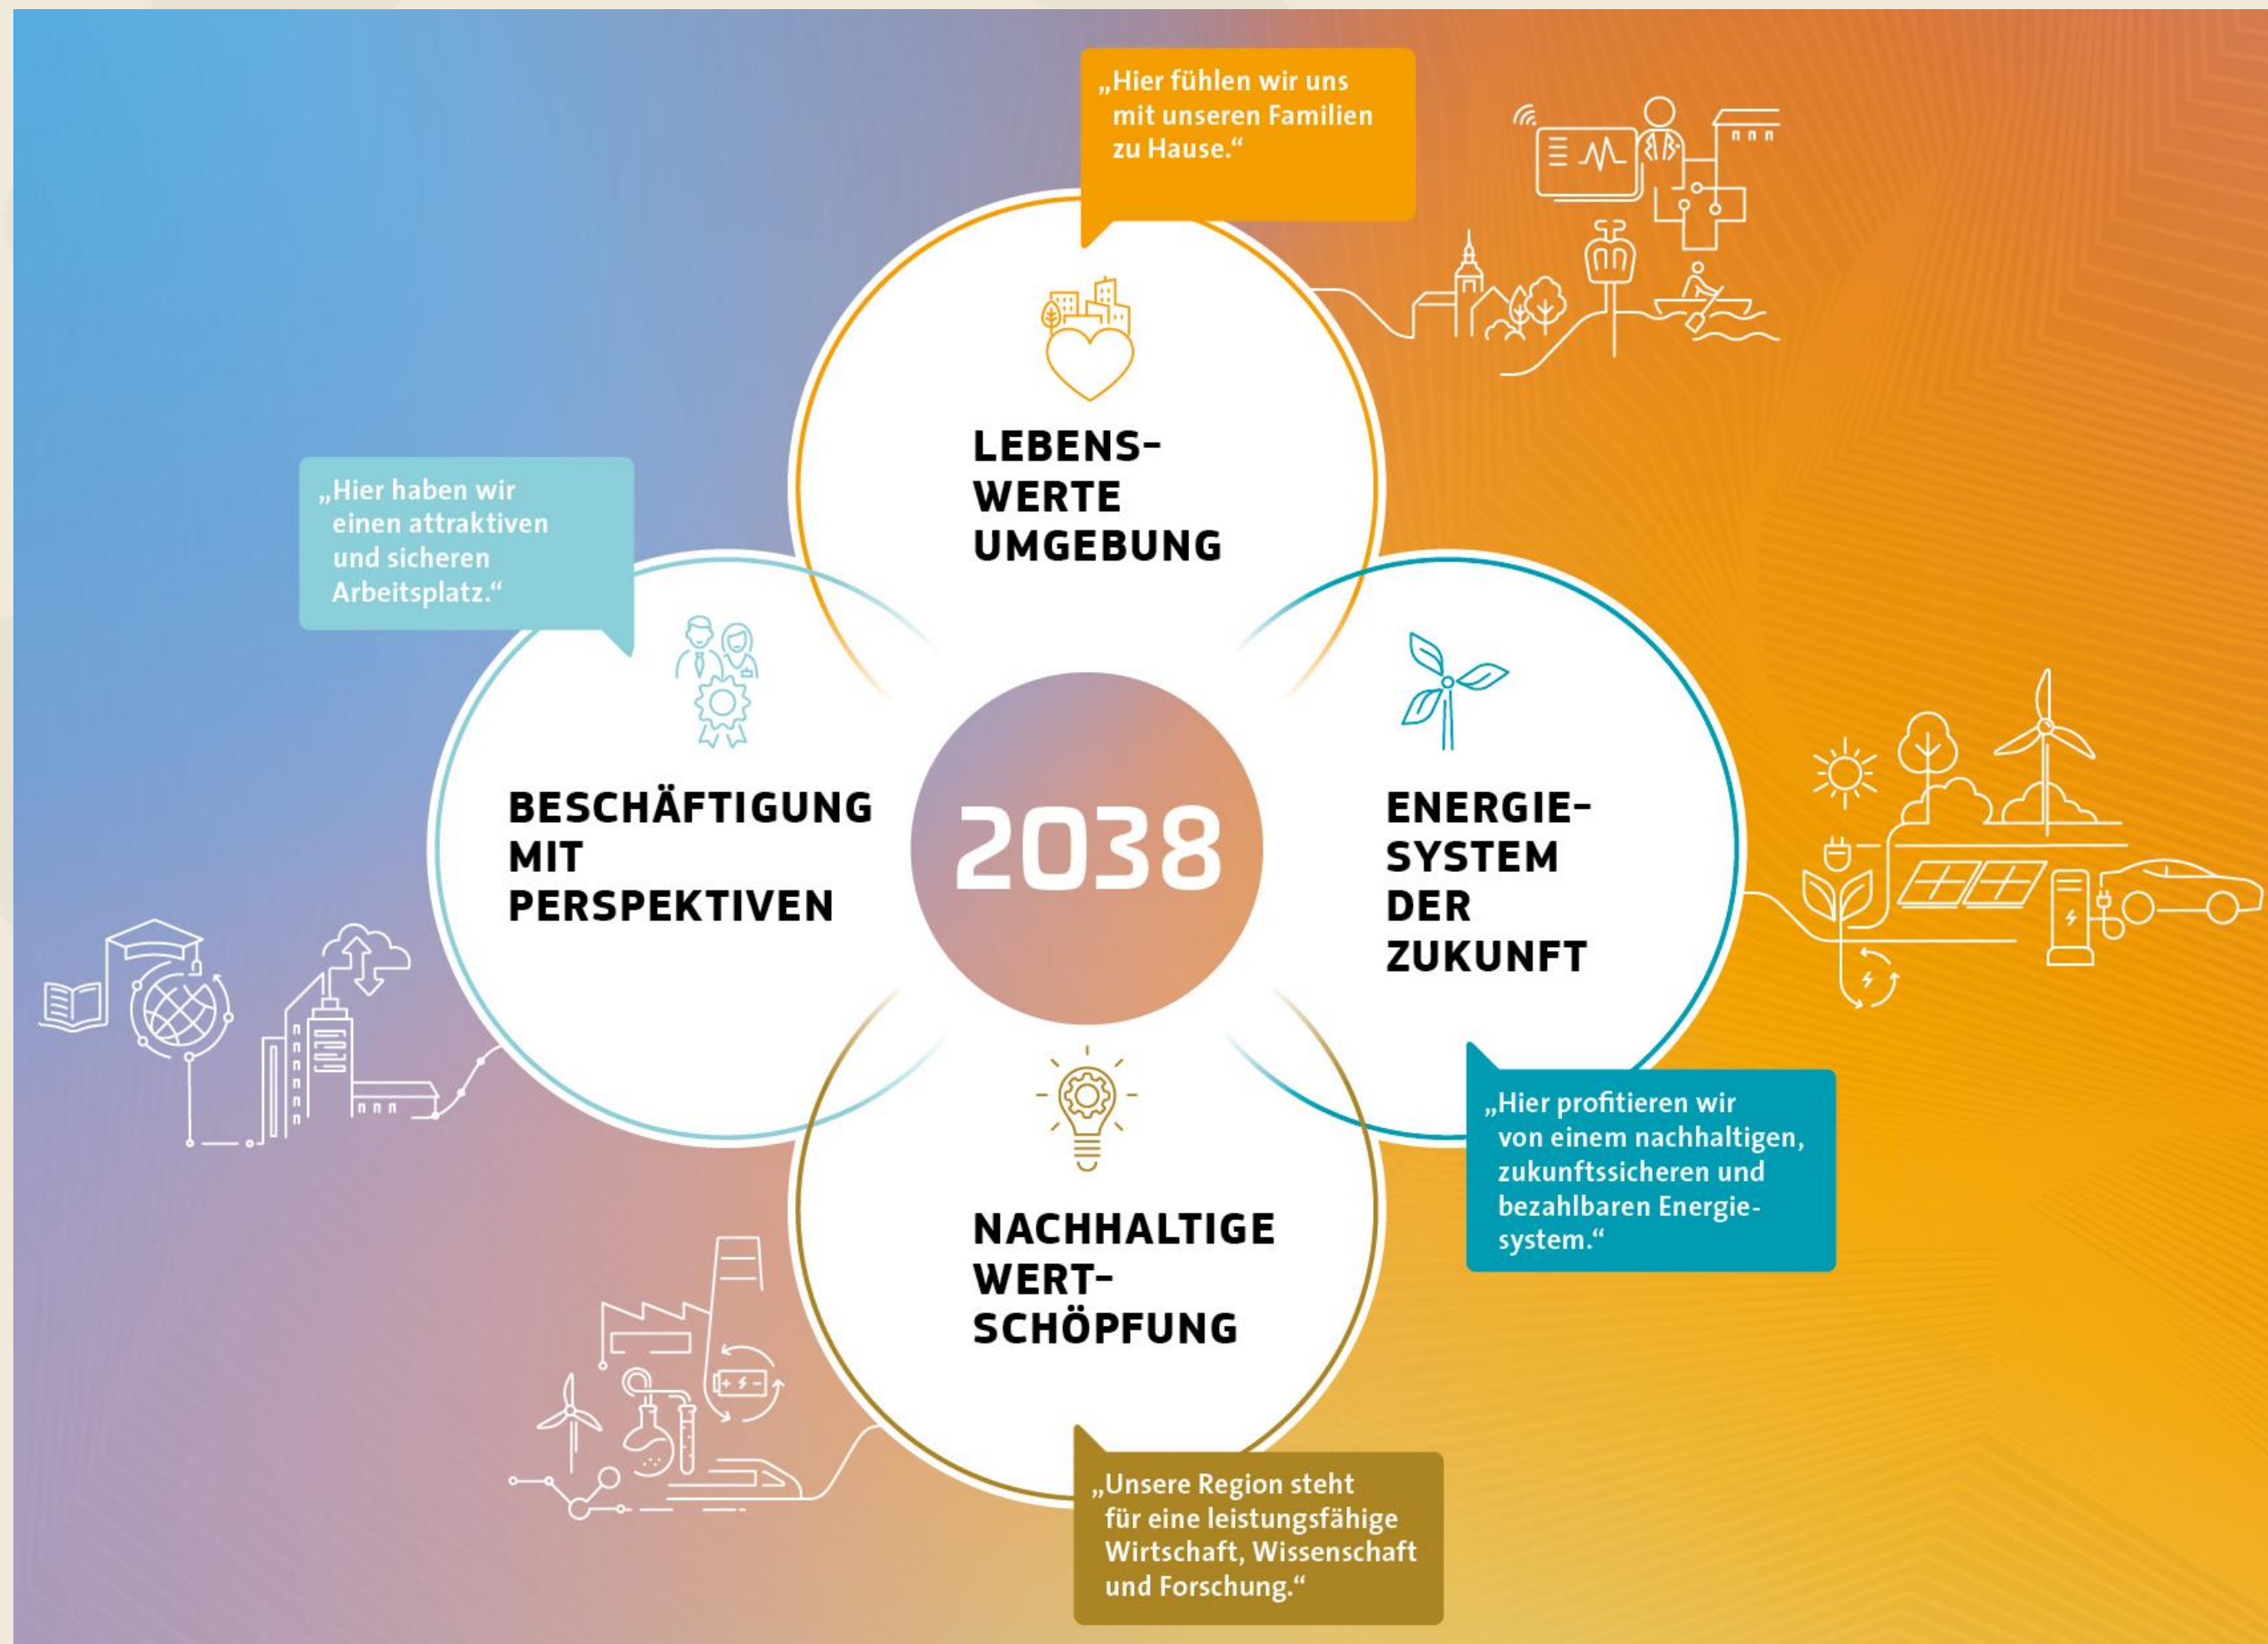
„Hier fühlen wir uns mit unseren Familien zu Hause.“

LEBENSWERTE UMGEBUNG

„Hier haben wir einen attraktiven und sicheren Arbeitsplatz.“

BESCHÄFTIGUNG MIT PERSPEKTIVEN

2038

ENERGIESYSTEM DER ZUKUNFT

„Hier profitieren wir von einem nachhaltigen, zukunftssicheren und bezahlbaren Energiesystem.“

NACHHALTIGE WERTSCHÖPFUNG

„Unsere Region steht für eine leistungsfähige Wirtschaft, Wissenschaft und Forschung.“